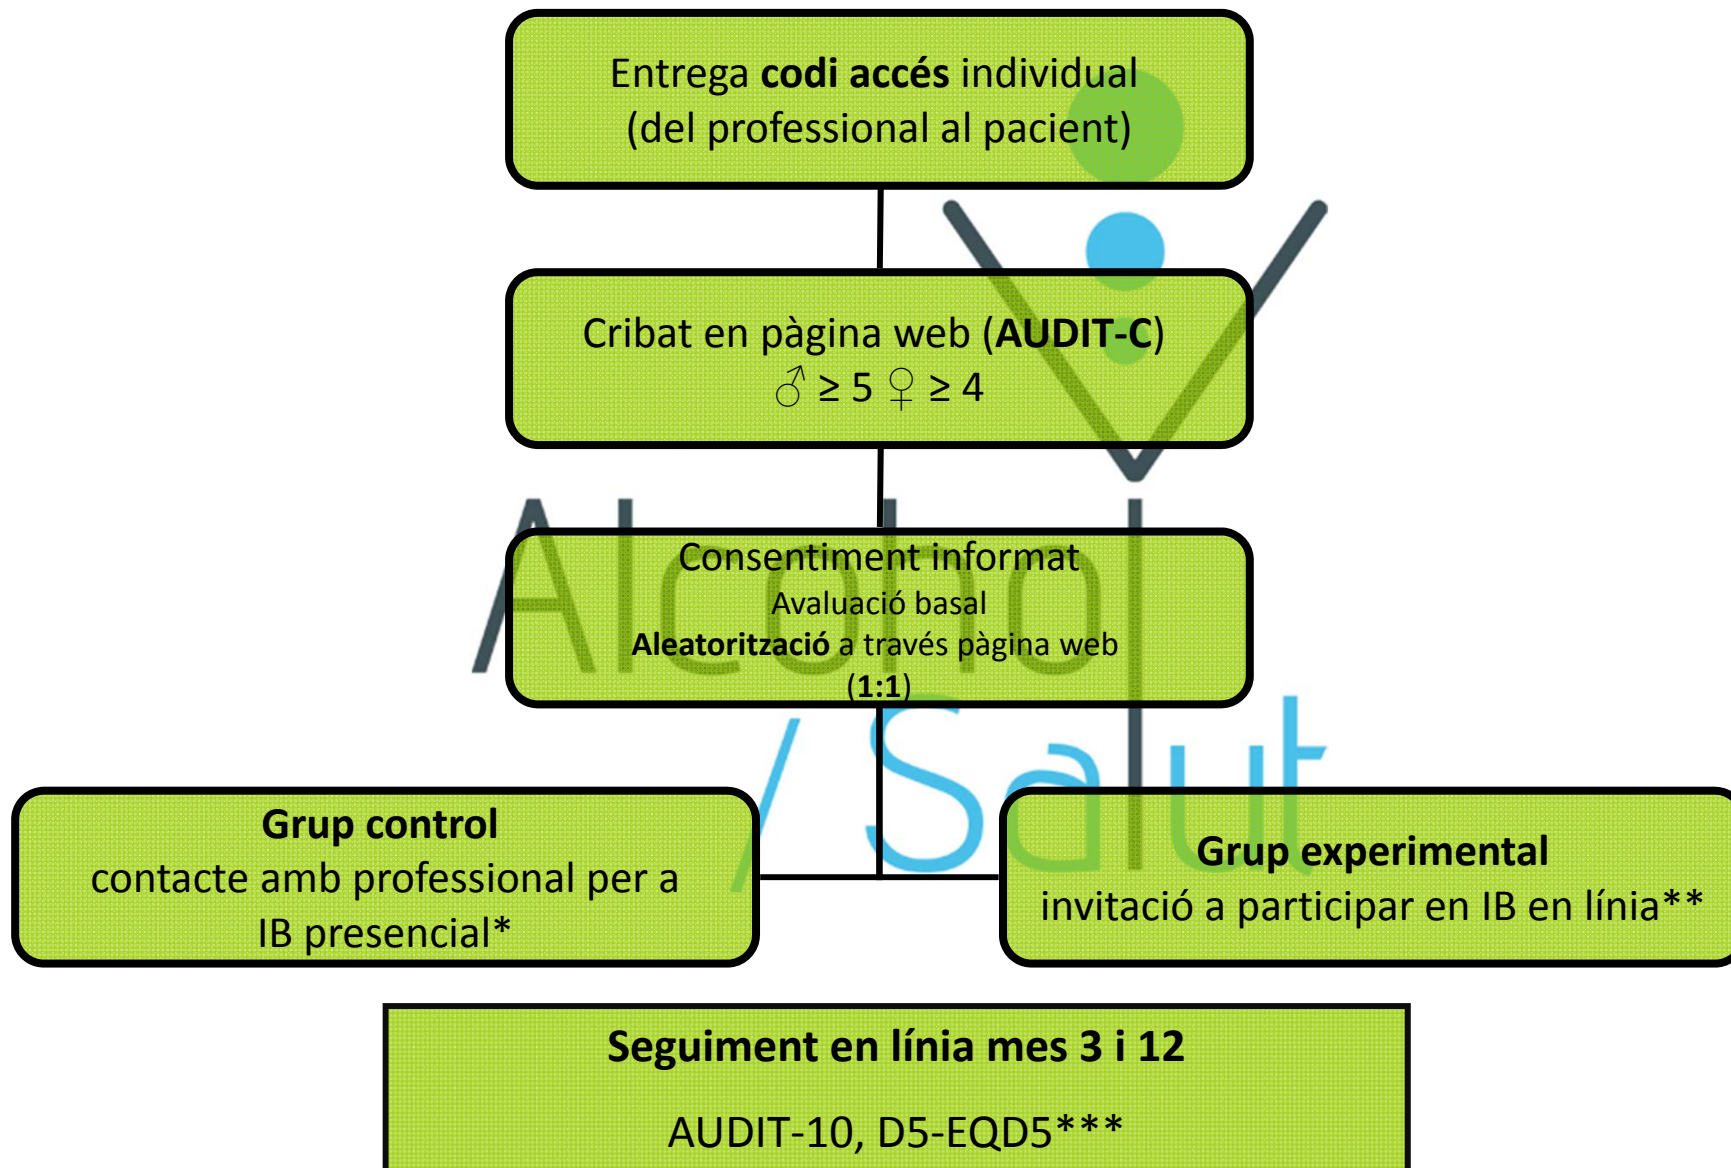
Entrega **codi accés** individual
(del professional al pacient)

Cribat en pàgina web (**AUDIT-C**)
♂ ≥ 5 ♀ ≥ 4

Consentiment informat
Avaluació basal
**Aleatorització** a través pàgina web
(**1:1**)

Alcohol / Salut

**Grup control**
contacte amb professional per a IB presencial*

**Grup experimental**
invitació a participar en IB en línia**

**Seguiment en línia mes 3 i 12**

AUDIT-10, D5-EQD5***